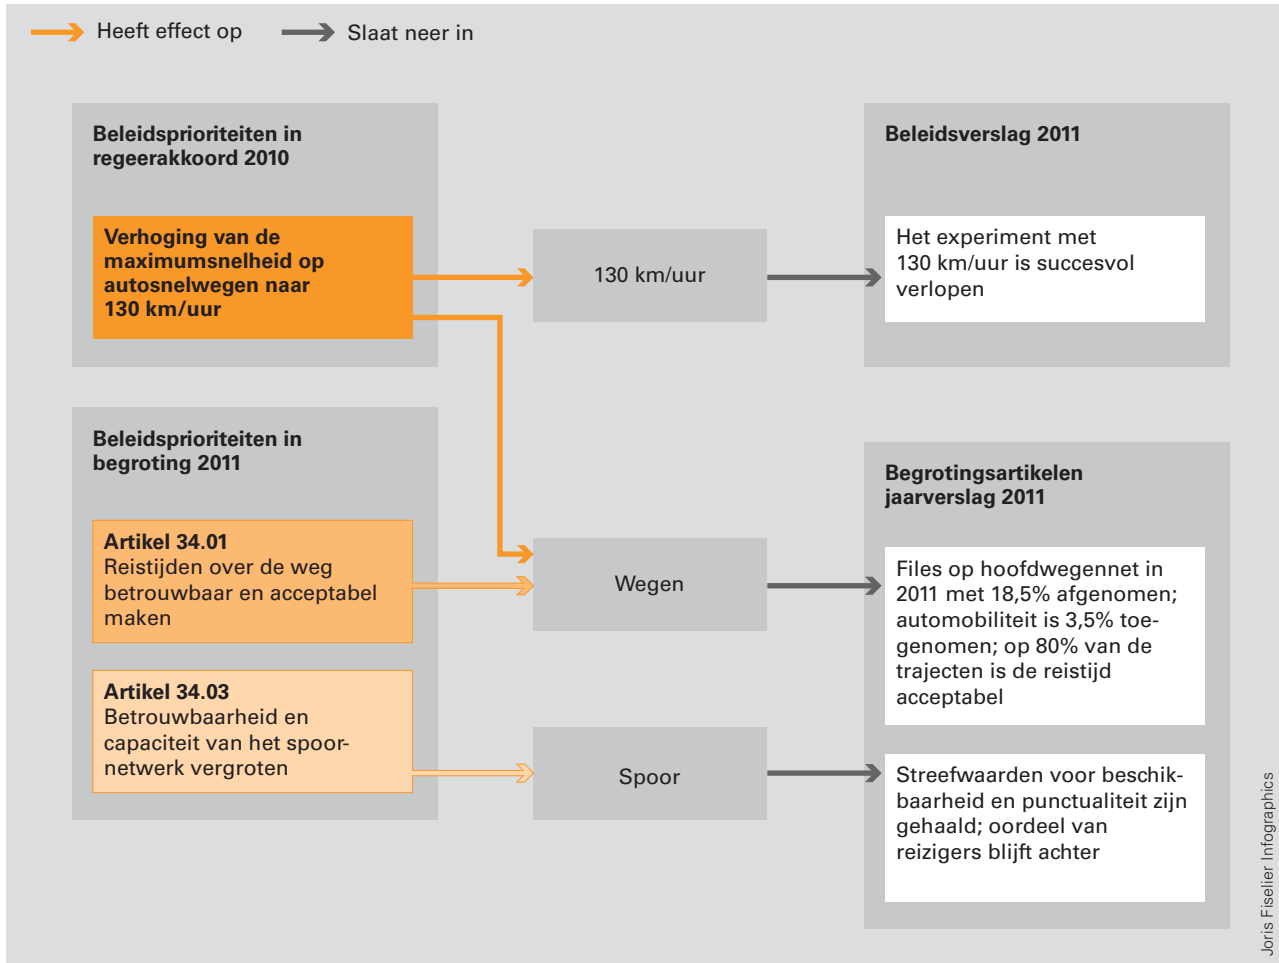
Heeft effect op

Slaat neer in

Beleidsprioriteiten in regeerakkoord 2010

Verhoging van de maximumsnelheid op autosnelwegen naar 130 km/uur

130 km/uur

Beleidsverslag 2011

Het experiment met 130 km/uur is succesvol verlopen

Beleidsprioriteiten in begroting 2011

Artikel 34.01
Reistijden over de weg betrouwbaar en acceptabel maken

Wegen

Begrotingsartikelen jaarverslag 2011

Files op hoofdwegennet in 2011 met 18,5% afgenomen; automobiliteit is 3,5% toegenomen; op 80% van de trajecten is de reistijd acceptabel

Artikel 34.03
Betrouwbaarheid en capaciteit van het spoornetwerk vergroten

Spoor

Streefwaarden voor beschikbaarheid en punctualiteit zijn gehaald; oordeel van reizigers blijft achter

Joris Fiselier Infographics